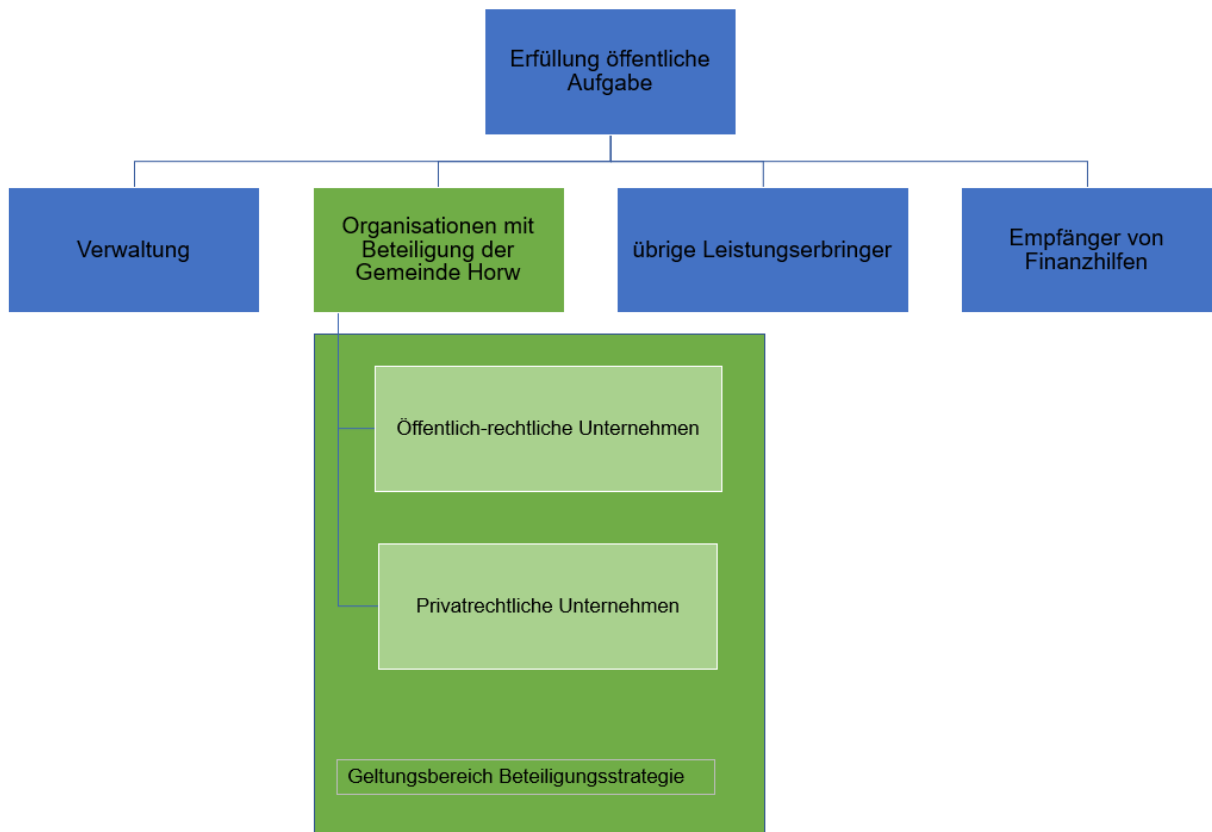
Erfüllung öffentliche Aufgabe

Verwaltung

Organisationen mit Beteiligung der Gemeinde Horw

übrige Leistungserbringer

Empfänger von Finanzhilfen

Öffentlich-rechtliche Unternehmen

Privatrechtliche Unternehmen

Geltungsbereich Beteiligungsstrategie